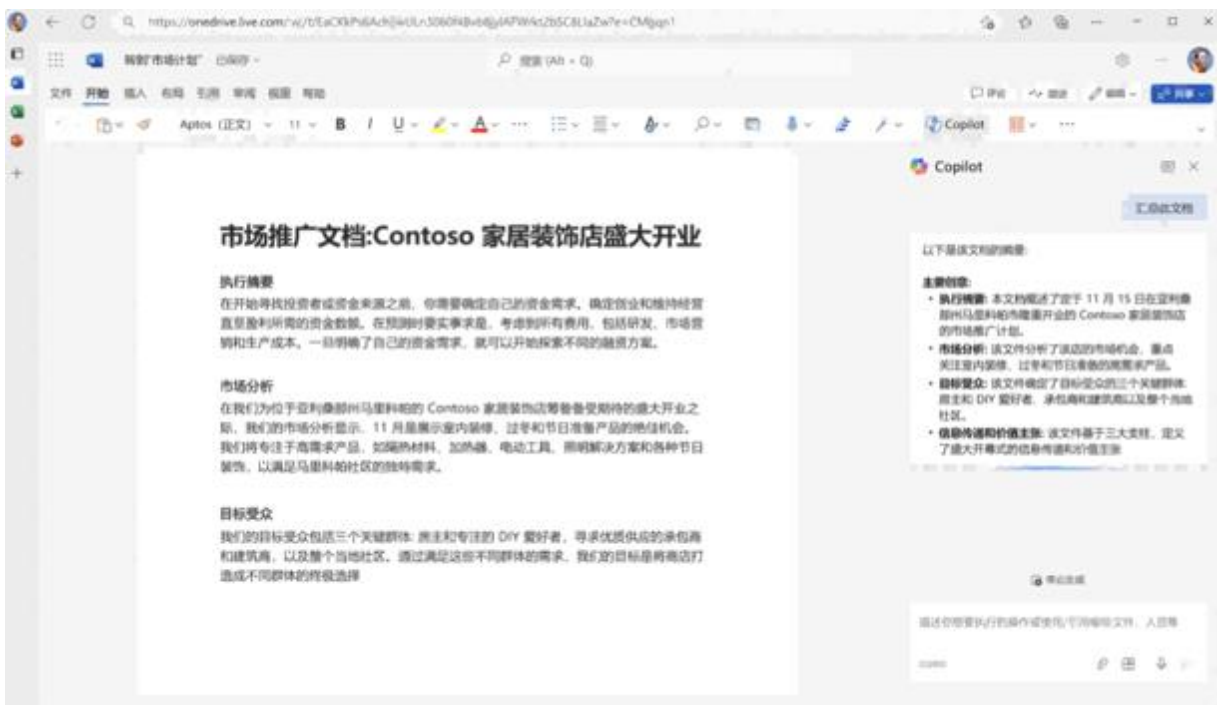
https://onedrive.live.com/:w:/t/EaCKkPs6Ach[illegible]

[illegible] 已保存

搜索 (Alt + Q)

文件 开始 插入 布局 引用 审阅 视图 帮助

Aptos (正文) 11 B I U Copilot

市场推广文档:Contoso 家居装饰店盛大开业

执行摘要

在开始寻找投资者或资金来源之前，你需要确定自己的资金需求。确定创业和维持经营直至盈利所需的资金数额。在预测时要实事求是，考虑到所有费用，包括研发、市场营销和生产成本。一旦明确了自己的资金需求，就可以开始探索不同的融资方案。

市场分析

在我们为位于亚利桑那州马里科帕的 Contoso 家居装饰店筹备备受期待的盛大开业之际，我们的市场分析显示，11 月是展示室内装修、过冬和节日准备产品的绝佳机会。我们将专注于高需求产品，如隔热材料、加热器、电动工具、照明解决方案和各种节日装饰，以满足马里科帕社区的独特需求。

目标受众

我们的目标受众包括三个关键群体: 房主和专注的 DIY 爱好者、寻求优质供应的承包商和建筑商，以及整个当地社区。通过满足这些不同群体的需求，我们的目标是将商店打造成不同群体的终极选择

Copilot

汇总此文档

以下是该文档的摘要:

主要创意:
• 执行摘要: 本文档概述了定于 11 月 15 日在亚利桑那州马里科帕隆重开业的 Contoso 家居装饰店的市场推广计划。
• 市场分析: 该文件分析了该店的市场机会，重点关注室内装修、过冬和节日准备的高需求产品。
• 目标受众: 该文件确定了目标受众的三个关键群体: 房主和 DIY 爱好者、承包商和建筑商以及整个当地社区。
• 信息传递和价值主张: 该文件基于三大支柱，定义了盛大开幕式的信息传递和价值主张

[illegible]

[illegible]